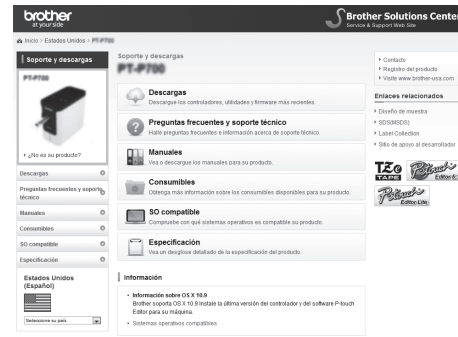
brother
at your side

Brother Solutions Center
Service & Support Web Site

Inicio > Estados Unidos > PT-P700

Soporte y descargas

PT-P700

› ¿No es su producto?

Descargas
Preguntas frecuentes y soporte técnico
Manuales
Consumibles
SO compatible
Especificación

Estados Unidos (Español)

Seleccione su país

Soporte y descargas
PT-P700

Descargas
Descargue los controladores, utilidades y firmware más recientes.

Preguntas frecuentes y soporte técnico
Halle preguntas frecuentes e información acerca de soporte técnico.

Manuales
Vea o descargue los manuales para su producto.

Consumibles
Obtenga más información sobre los consumibles disponibles para su producto.

SO compatible
Compruebe con qué sistemas operativos es compatible su producto.

Especificación
Vea un desglose detallado de la especificación del producto.

Información

• Información sobre OS X 10.9
Brother soporta OS X 10.9 Instale la última versión del controlador y del software P-touch Editor para su máquina.
• Sistemas operativos compatibles

› Contacto
› Registro del producto
› Visite www.brother-usa.com

Enlaces relacionados

› Diseño de muestra
› SDS(MSDS)
› Label Collection
› Sitio de apoyo al desarrollador

TZe TAPE
P-touch Editor 5
P-touch Editor Lite